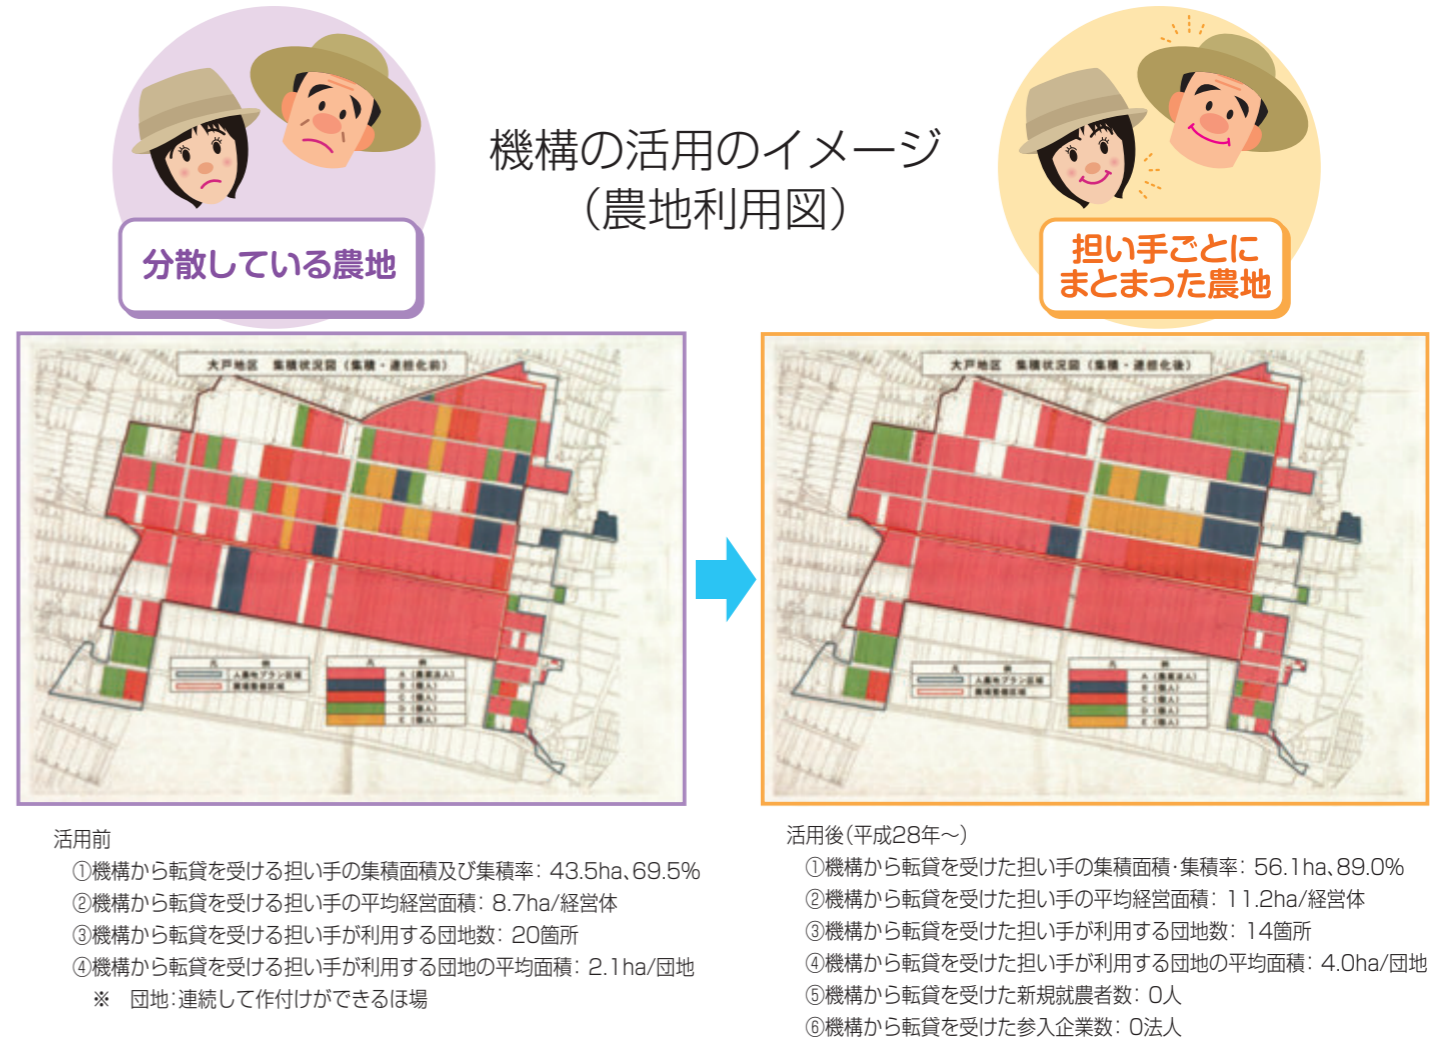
機構の活用のイメージ
(農地利用図)

分散している農地

担い手ごとに
まとまった農地

大戸地区　集積状況図(集積・連担化前)

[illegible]

大戸地区　集積状況図(集積・連担化後)

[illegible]

活用前
①機構から転貸を受ける担い手の集積面積及び集積率: 43.5ha､69.5%
②機構から転貸を受ける担い手の平均経営面積: 8.7ha/経営体
③機構から転貸を受ける担い手が利用する団地数: 20箇所
④機構から転貸を受ける担い手が利用する団地の平均面積: 2.1ha/団地
※　団地:連続して作付けができるほ場

活用後(平成28年〜)
①機構から転貸を受けた担い手の集積面積･集積率: 56.1ha､89.0%
②機構から転貸を受けた担い手の平均経営面積: 11.2ha/経営体
③機構から転貸を受けた担い手が利用する団地数: 14箇所
④機構から転貸を受けた担い手が利用する団地の平均面積: 4.0ha/団地
⑤機構から転貸を受けた新規就農者数: 0人
⑥機構から転貸を受けた参入企業数: 0法人